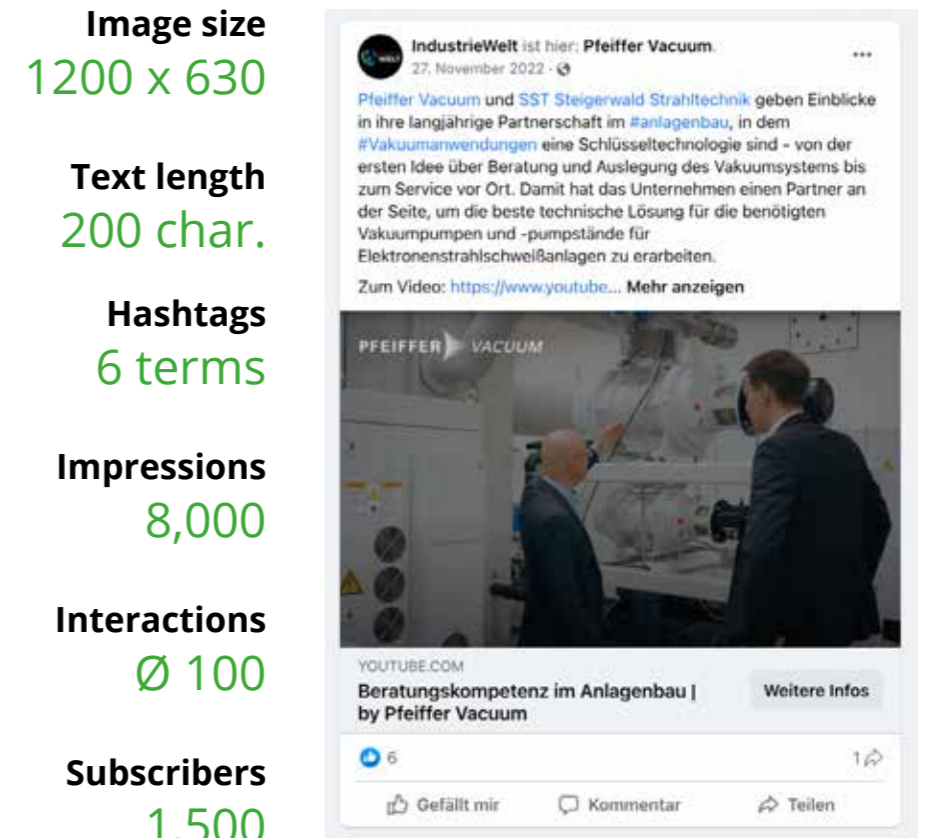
Image size
1200 x 630

Text length
200 char.

Hashtags
6 terms

Impressions
8,000

Interactions
Ø 100

Subscribers
1,500

IndustrieWelt ist hier: Pfeiffer Vacuum.
27. November 2022 ·
...

Pfeiffer Vacuum und SST Steigerwald Strahltechnik geben Einblicke in ihre langjährige Partnerschaft im #anlagenbau, in dem #Vakuumanwendungen eine Schlüsseltechnologie sind - von der ersten Idee über Beratung und Auslegung des Vakuumsystems bis zum Service vor Ort. Damit hat das Unternehmen einen Partner an der Seite, um die beste technische Lösung für die benötigten Vakuumpumpen und -pumpstände für Elektronenstrahlschweißanlagen zu erarbeiten.

Zum Video: https://www.youtube... Mehr anzeigen

PFEIFFER VACUUM

YOUTUBE.COM
Beratungskompetenz im Anlagenbau | by Pfeiffer Vacuum
Weitere Infos

6
1

Gefällt mir
Kommentar
Teilen